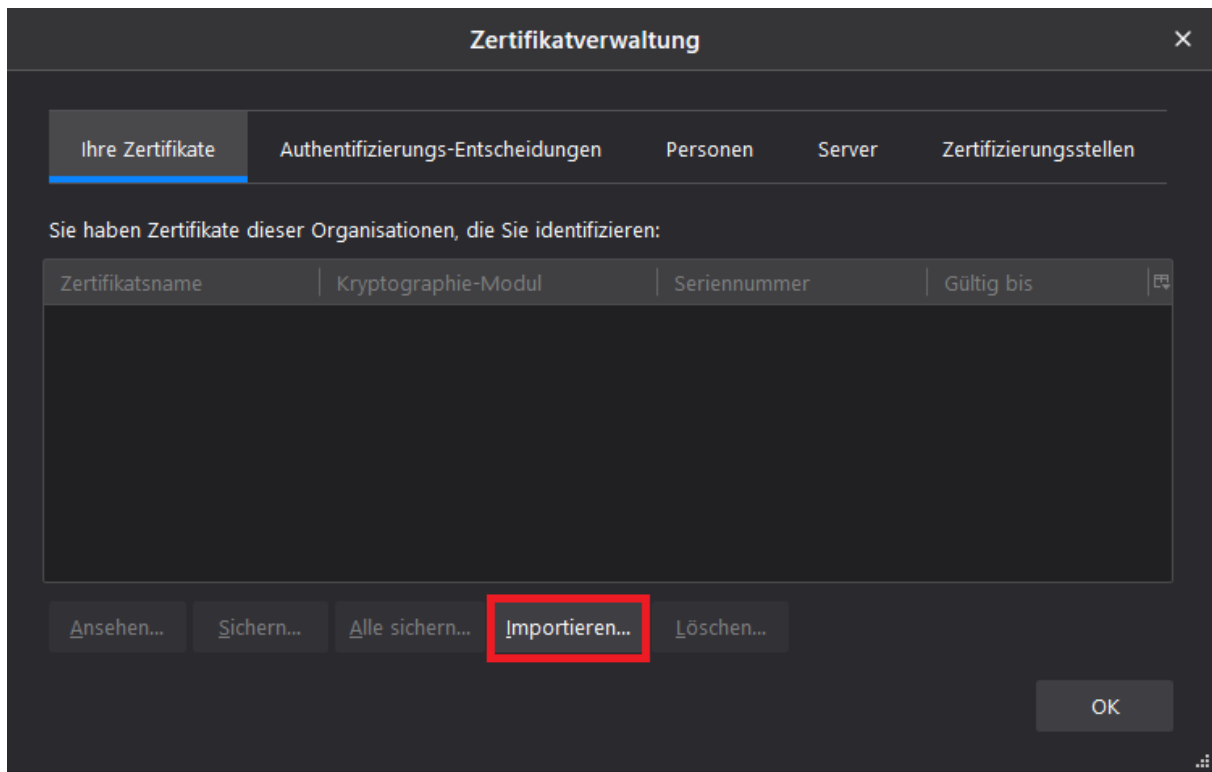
Zertifikatverwaltung

×

Ihre Zertifikate | Authentifizierungs-Entscheidungen | Personen | Server | Zertifizierungsstellen

Sie haben Zertifikate dieser Organisationen, die Sie identifizieren:

| Zertifikatsname | Kryptographie-Modul | Seriennummer | Gültig bis |
|---|---|---|---|

Ansehen... Sichern... Alle sichern... Importieren... Löschen...

OK